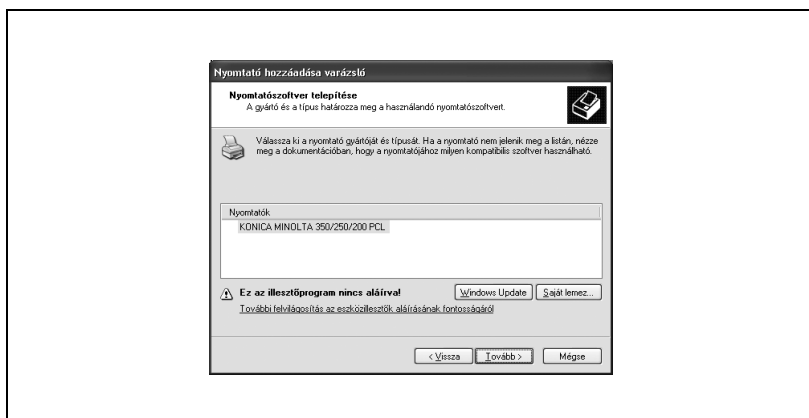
Nyomtató hozzáadása varázsló

Nyomtatószoftver telepítése
A gyártó és a típus határozza meg a használandó nyomtatószoftvert.

Válassza ki a nyomtató gyártóját és típusát. Ha a nyomtató nem jelenik meg a listán, nézze meg a dokumentációban, hogy a nyomtatójához milyen kompatibilis szoftver használható.

Nyomtatók

KONICA MINOLTA 350/250/200 PCL

Ez az illesztőprogram nincs aláírva!

Windows Update

Saját lemez...

További felvilágosítás az eszközillesztők aláírásának fontosságáról

< Vissza

Tovább >

Mégse